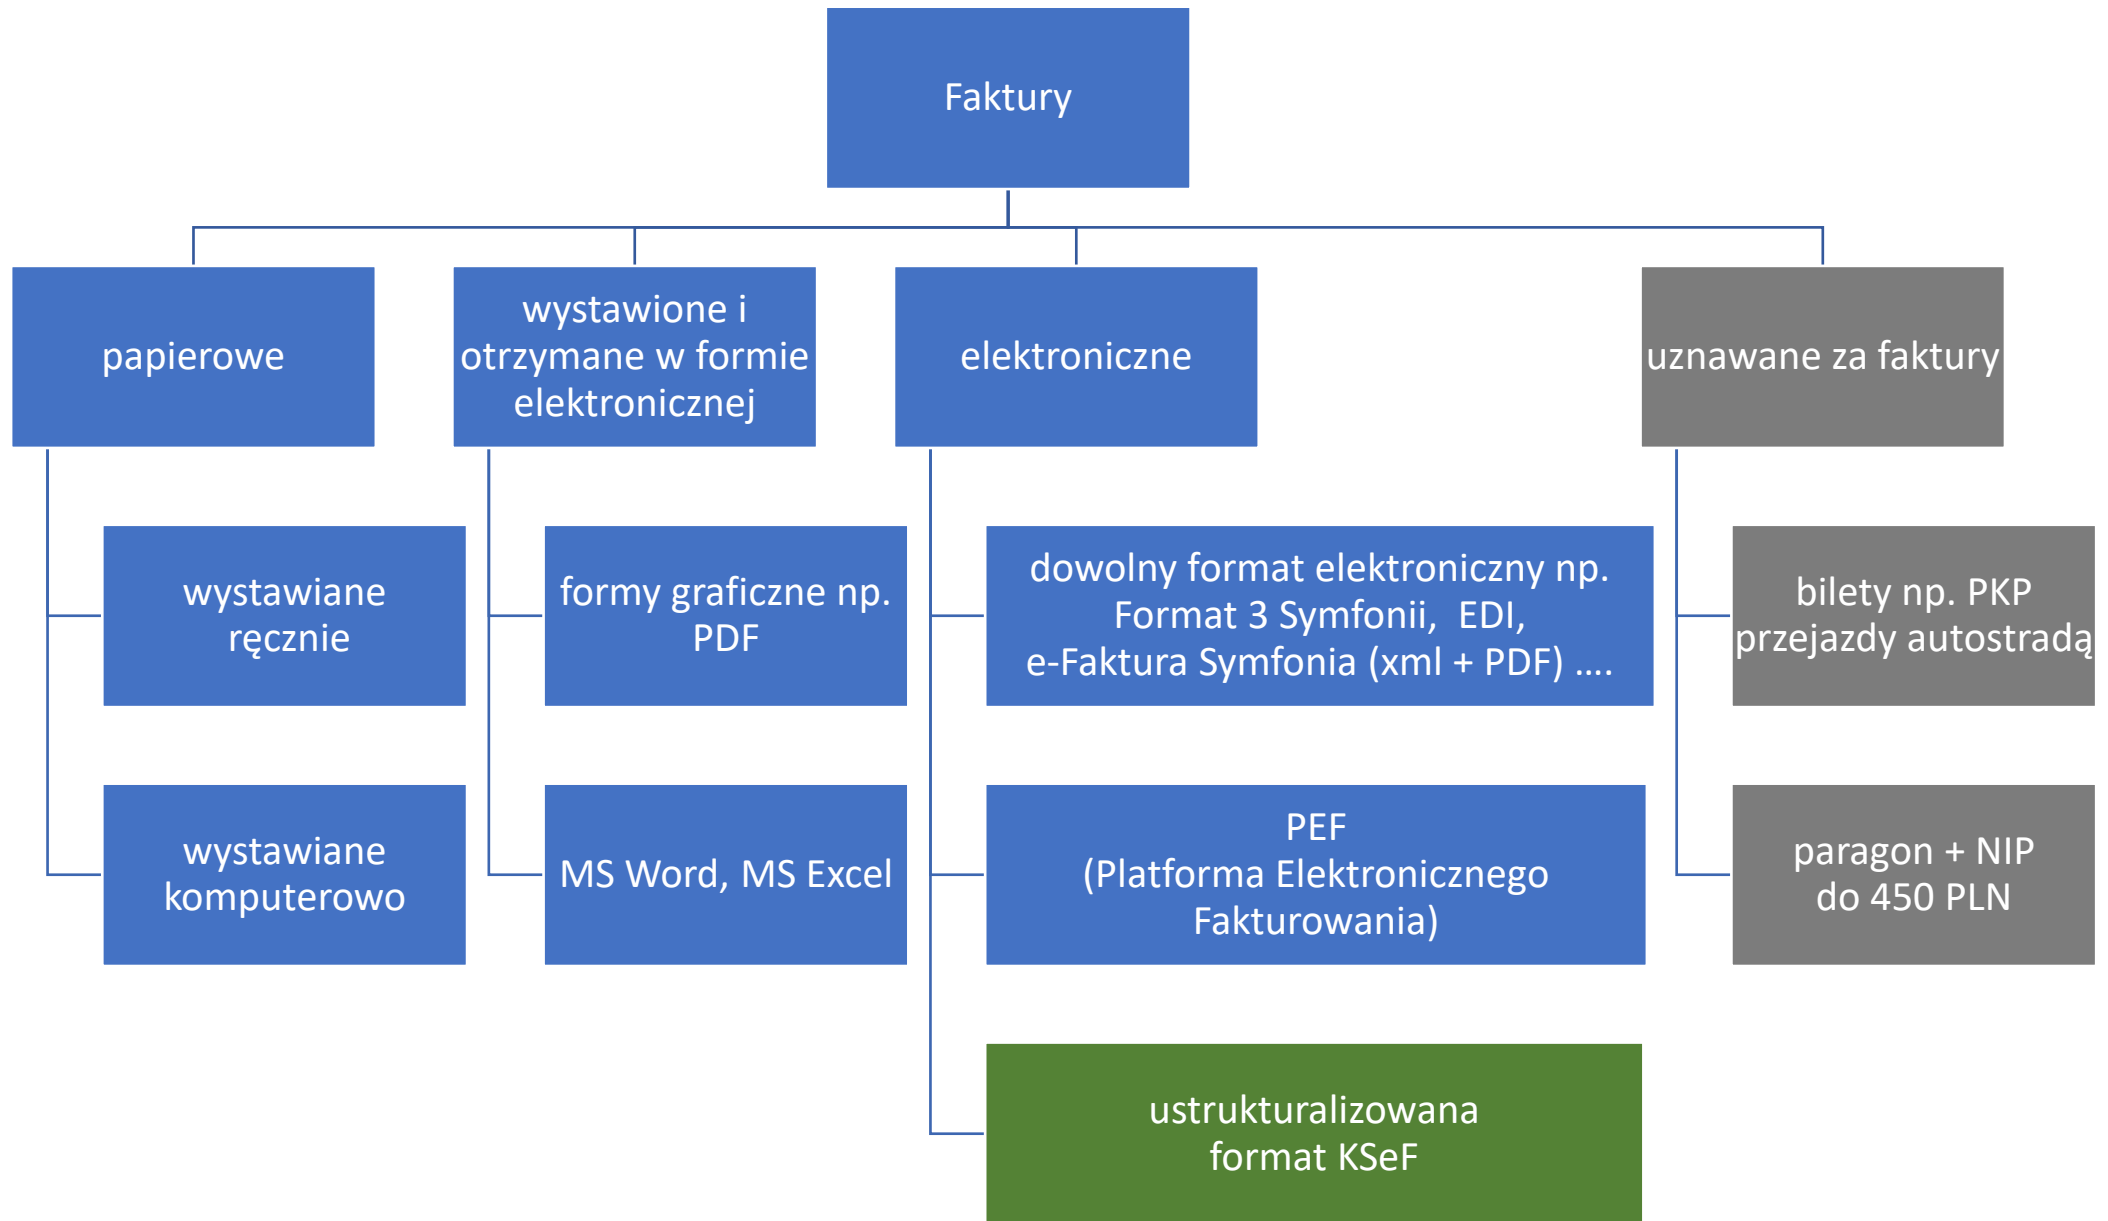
Faktury

papierowe

wystawione i otrzymane w formie elektronicznej

elektroniczne

uznawane za faktury

wystawiane ręcznie

wystawiane komputerowo

formy graficzne np. PDF

MS Word, MS Excel

dowolny format elektroniczny np. Format 3 Symfonii, EDI, e-Faktura Symfonia (xml + PDF) ….

PEF (Platforma Elektronicznego Fakturowania)

ustrukturalizowana format KSeF

bilety np. PKP przejazdy autostradą

paragon + NIP do 450 PLN